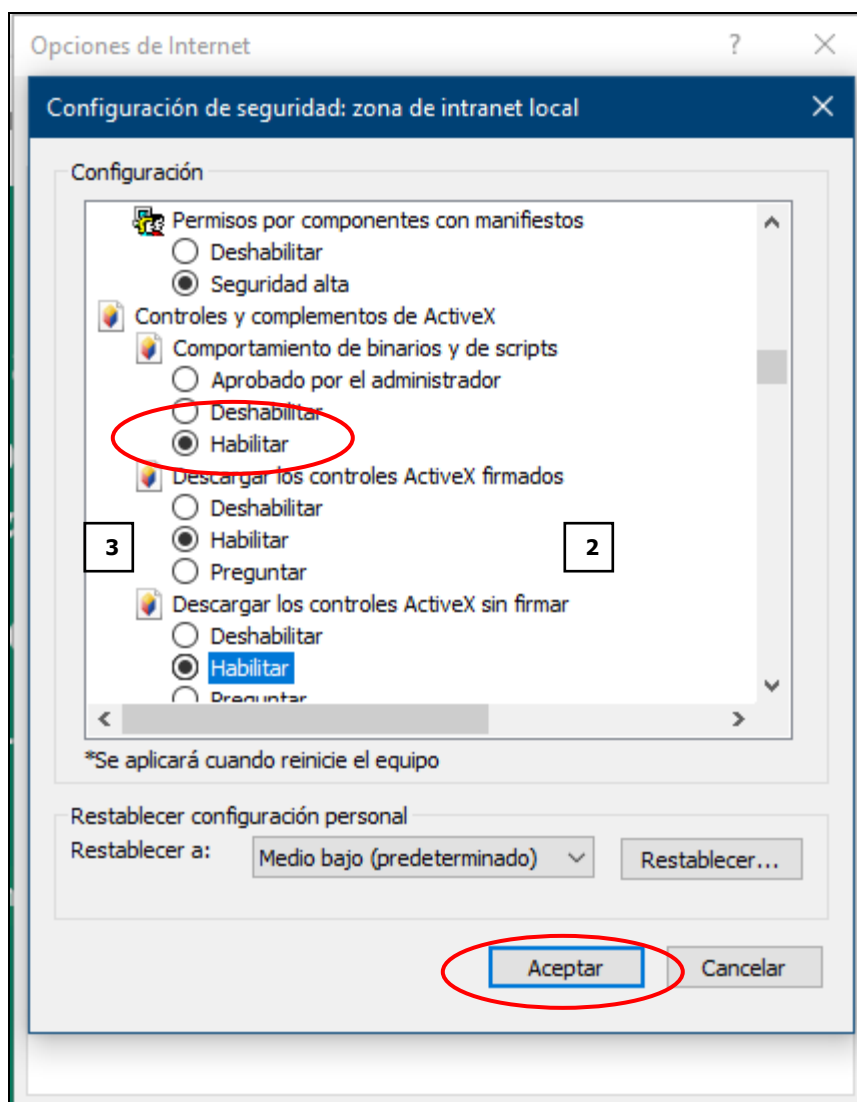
Opciones de Internet ? ×

Configuración de seguridad: zona de intranet local ×

Configuración

Permisos por componentes con manifiestos
Deshabilitar
Seguridad alta
Controles y complementos de ActiveX
Comportamiento de binarios y de scripts
Aprobado por el administrador
Deshabilitar
Habilitar
Descargar los controles ActiveX firmados
Deshabilitar
Habilitar
Preguntar
Descargar los controles ActiveX sin firmar
Deshabilitar
Habilitar
Preguntar

3

2

*Se aplicará cuando reinicie el equipo

Restablecer configuración personal
Restablecer a: Medio bajo (predeterminado) Restablecer...

Aceptar Cancelar